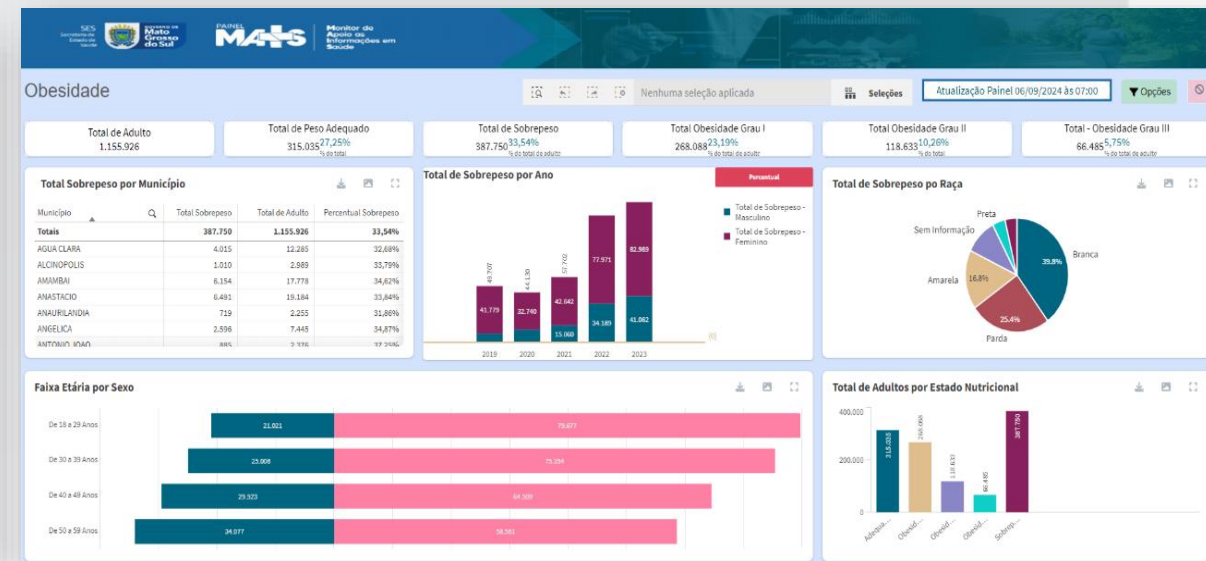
SES Secretaria de Estado de Saúde
GOVERNO DE Mato Grosso do Sul
PAINEL MAIS Monitor de Apoio às Informações em Saúde

Obesidade

Nenhuma seleção aplicada
Seleções
Atualização Painel 06/09/2024 às 07:00
Opções

Total de Adulto
1.155.926

Total de Peso Adequado
315.035 27,25% % do total

Total de Sobrepeso
387.750 33,54% % do total de adulto

Total Obesidade Grau I
268.088 23,19% % do total de adulto

Total Obesidade Grau II
118.633 10,26% % do total

Total - Obesidade Grau III
66.485 5,75% % do total de adulto

Total Sobrepeso por Município

| Município | Total Sobrepeso | Total de Adulto | Percentual Sobrepeso |
|---|---|---|---|
| Totais | 387.750 | 1.155.926 | 33,54% |
| AGUA CLARA | 4.015 | 12.285 | 32,68% |
| ALCINOPOLIS | 1.010 | 2.989 | 33,79% |
| AMAMBAI | 6.154 | 17.778 | 34,62% |
| ANASTACIO | 6.491 | 19.184 | 33,84% |
| ANAURILANDIA | 719 | 2.255 | 31,86% |
| ANGELICA | 2.596 | 7.445 | 34,87% |
| ANTONIO JOAO | 885 | 2.376 | 37,25% |

Total de Sobrepeso por Ano
Percentual
Total de Sobrepeso - Masculino
Total de Sobrepeso - Feminino
49.707 41.779
44.130 32.740
57.702 42.642 15.060
77.971 34.189
82.989 41.862
2019 2020 2021 2022 2023

Total de Sobrepeso po Raça
Preta
Sem Informação
Branca 39.8%
Amarela 16.8%
25.4%
Parda

Faixa Etária por Sexo
De 18 a 29 Anos 21.021 78.677
De 30 a 39 Anos 23.008 73.334
De 40 a 49 Anos 29.923 64.309
De 50 a 59 Anos 34.077 38.981

Total de Adultos por Estado Nutricional
400,000
200,000
0
315.035 268.088 118.633 66.485 387.750
Adequa... Obesid... Obesid... Obesid... Sobrep...